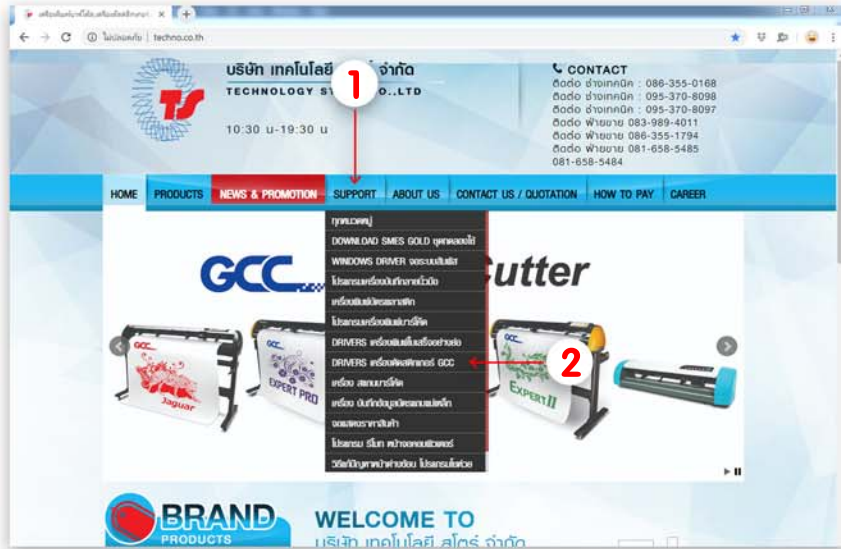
เครื่องพิมพ์บาร์โค้ด เครื่องตัดสติกเกอร์

ไม่ปลอดภัย | techno.co.th

บริษัท เทคโนโลยี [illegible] จำกัด
TECHNOLOGY ST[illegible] CO.,LTD
10:30 น-19:30 น

1

CONTACT
ติดต่อ ช่างเทคนิค : 086-355-0168
ติดต่อ ช่างเทคนิค : 095-370-8098
ติดต่อ ช่างเทคนิค : 095-370-8097
ติดต่อ ฝ่ายขาย 083-989-4011
ติดต่อ ฝ่ายขาย 086-355-1794
ติดต่อ ฝ่ายขาย 081-658-5485
081-658-5484

HOME | PRODUCTS | NEWS & PROMOTION | SUPPORT | ABOUT US | CONTACT US / QUOTATION | HOW TO PAY | CAREER

ทุกหมวดหมู่
DOWNLOAD SMES GOLD ทุกหลอดไฟ
WINDOWS DRIVER จอระบบสัมผัส
โปรแกรมเครื่องบันทึกเวลาตัวมือ
เครื่องพิมพ์บัตรพลาสติก
โปรแกรมเครื่องพิมพ์บาร์โค้ด
DRIVERS เครื่องพิมพ์และเครื่องอ่านต่อ
DRIVERS เครื่องตัดสติกเกอร์ GCC
เครื่อง สแกนบาร์โค้ด
เครื่อง บันทึกข้อมูลบัตรแถบแม่เหล็ก
จอแสดงราคาสินค้า
โปรแกรม รีโมท หน้าจอคอมพิวเตอร์
วิธีแก้ปัญหาหน้าต่างย่อย โปรแกรมใดด้วย

2

GCC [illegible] Cutter
GCC Jaguar
EXPERT PRO
EXPERT II

BRAND PRODUCTS
WELCOME TO
บริษัท เทคโนโลยี สโตร์ จำกัด